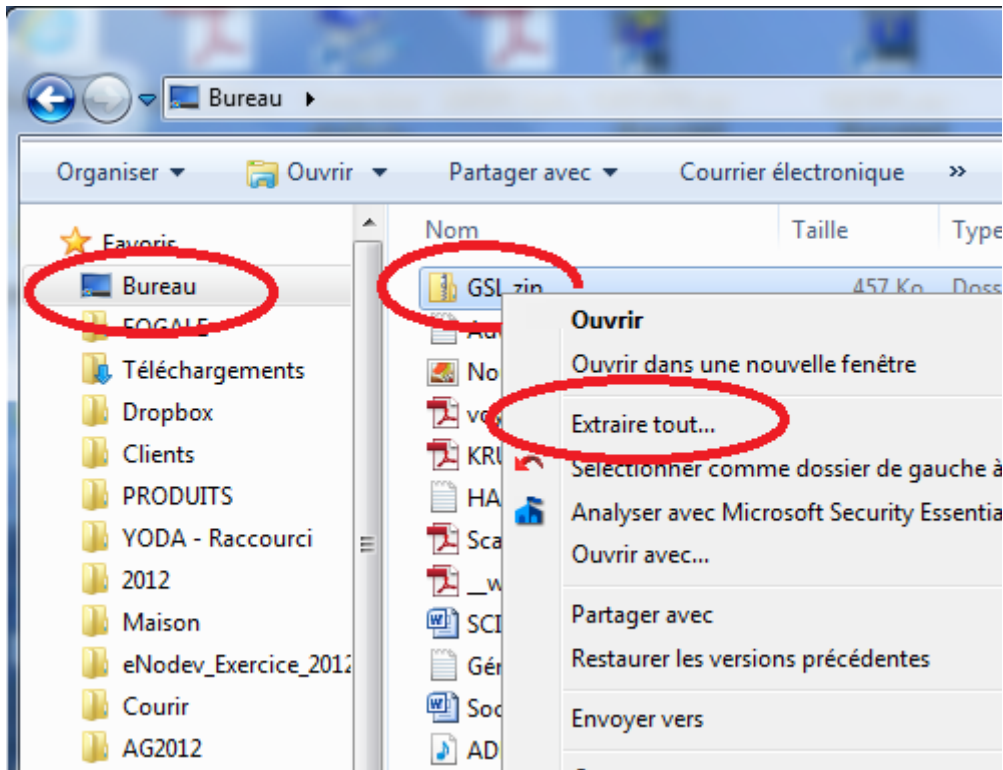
Bureau ▸

Organiser ▾ Ouvrir ▾ Partager avec ▾ Courrier électronique »

Favoris
Bureau
FOGALE
Téléchargements
Dropbox
Clients
PRODUITS
YODA - Raccourci
2012
Maison
eNodev_Exercice_2012
Courir
AG2012

Nom Taille Type
GSL.zip 457 Ko Doss
Au
No
vo
KRU
HA
Sca
__w
SCI
Gén
Soc
AD

Ouvrir
Ouvrir dans une nouvelle fenêtre
Extraire tout...
Sélectionner comme dossier de gauche à
Analyser avec Microsoft Security Essentia
Ouvrir avec...
Partager avec
Restaurer les versions précédentes
Envoyer vers